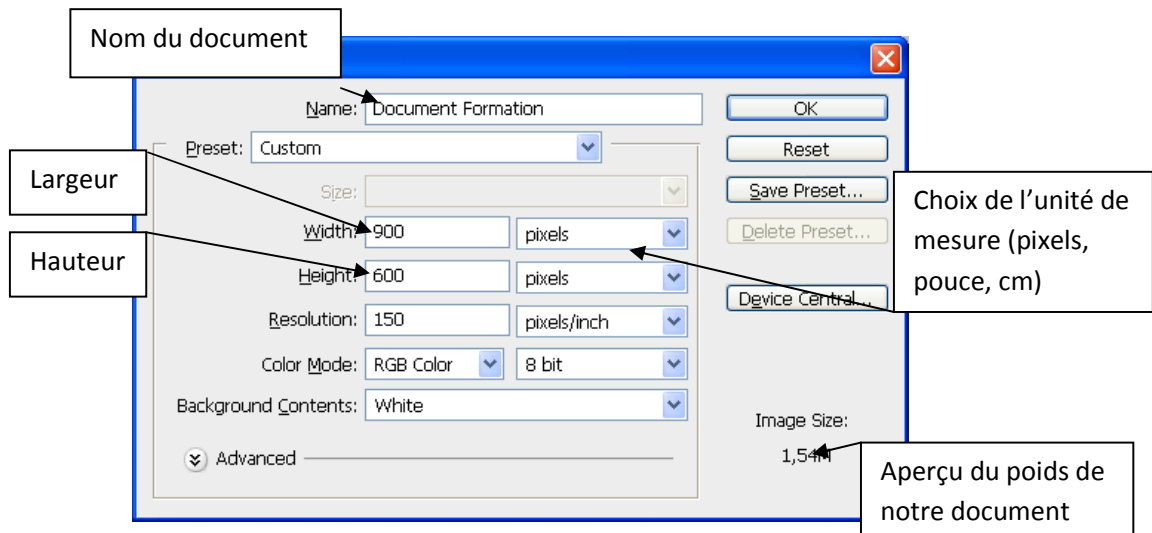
Nom du document

Name: Document Formation

OK

Preset: Custom

Reset

Largeur

Size:

Save Preset...

Choix de l'unité de mesure (pixels, pouce, cm)

Width: 900 pixels

Delete Preset...

Hauteur

Height: 600 pixels

Device Central...

Resolution: 150 pixels/inch

Color Mode: RGB Color 8 bit

Background Contents: White

Image Size:

Advanced

1,54M

Aperçu du poids de notre document